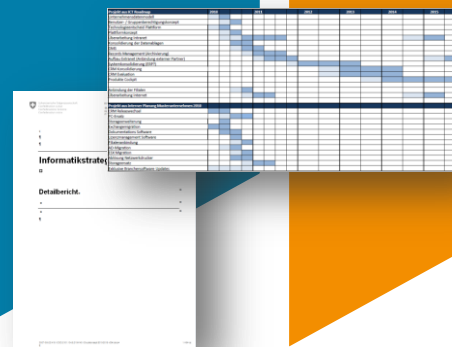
Informatikstrateg
Detailbericht.

| Projekt aus ICT Roadmap | 2010 | 2011 | 2012 | 2013 | 2014 | 2015 |
|---|---|---|---|---|---|---|
| Internetverwaltung | | | | | | |
| Benutzer-/Gruppenberechtigungskonzept | | | | | | |
| Systemlandschaftsanalyse | | | | | | |
| Plattformkonzept | | | | | | |
| Überarbeitung Intranet | | | | | | |
| Konsolidierung der Datenablagen | | | | | | |
| Audit | | | | | | |
| Security-Management | | | | | | |
| Aufbau Intranet | | | | | | |
| Systemkonsolidierung | | | | | | |
| CRM Konzeption | | | | | | |
| CRM Evaluation | | | | | | |
| Portable Cockpit | | | | | | |
| Einbindung der Filialen | | | | | | |
| Überarbeitung Intranet | | | | | | |
| Projekt aus Internen Planung | | | | | | |
| CRM Netzwerkarchitektur | | | | | | |
| PC Ersatz | | | | | | |
| Storagevirtualisierung | | | | | | |
| Exchangemigration | | | | | | |
| Dokumentation Software | | | | | | |
| Lizenzmanagement Software | | | | | | |
| Filialanbindung | | | | | | |
| AD Migration | | | | | | |
| SQL Migration | | | | | | |
| Ablösung Netzwerkrouter | | | | | | |
| Storage | | | | | | |
| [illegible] | | | | | | |